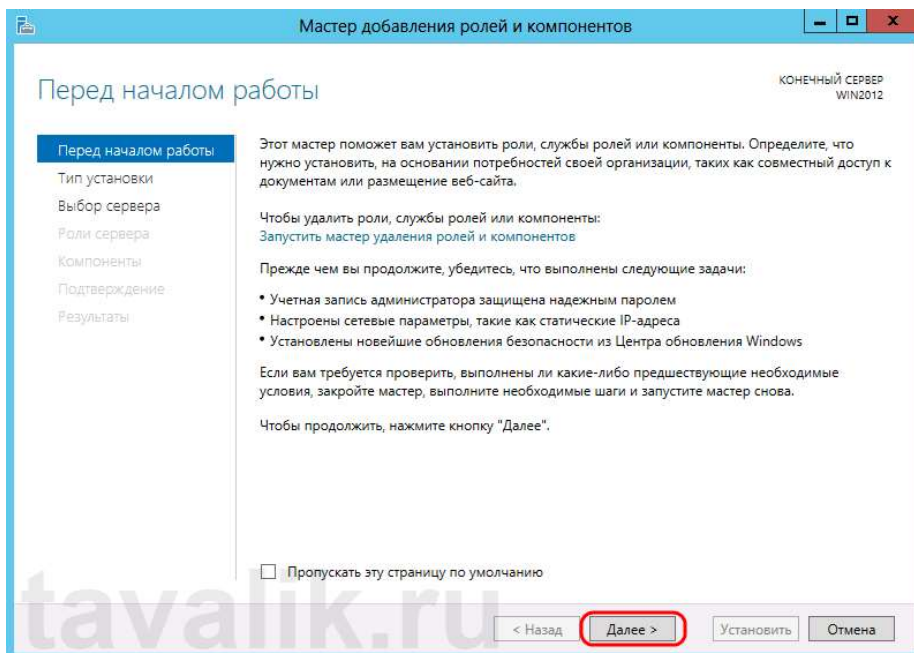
Мастер добавления ролей и компонентов

Перед началом работы

КОНЕЧНЫЙ СЕРВЕР
WIN2012

Перед началом работы
Тип установки
Выбор сервера
Роли сервера
Компоненты
Подтверждение
Результаты

Этот мастер поможет вам установить роли, службы ролей или компоненты. Определите, что нужно установить, на основании потребностей своей организации, таких как совместный доступ к документам или размещение веб-сайта.

Чтобы удалить роли, службы ролей или компоненты:
Запустить мастер удаления ролей и компонентов

Прежде чем вы продолжите, убедитесь, что выполнены следующие задачи:

• Учетная запись администратора защищена надежным паролем
• Настроены сетевые параметры, такие как статические IP-адреса
• Установлены новейшие обновления безопасности из Центра обновления Windows

Если вам требуется проверить, выполнены ли какие-либо предшествующие необходимые условия, закройте мастер, выполните необходимые шаги и запустите мастер снова.

Чтобы продолжить, нажмите кнопку "Далее".

Пропускать эту страницу по умолчанию

tavalik.ru

< Назад   Далее >   Установить   Отмена